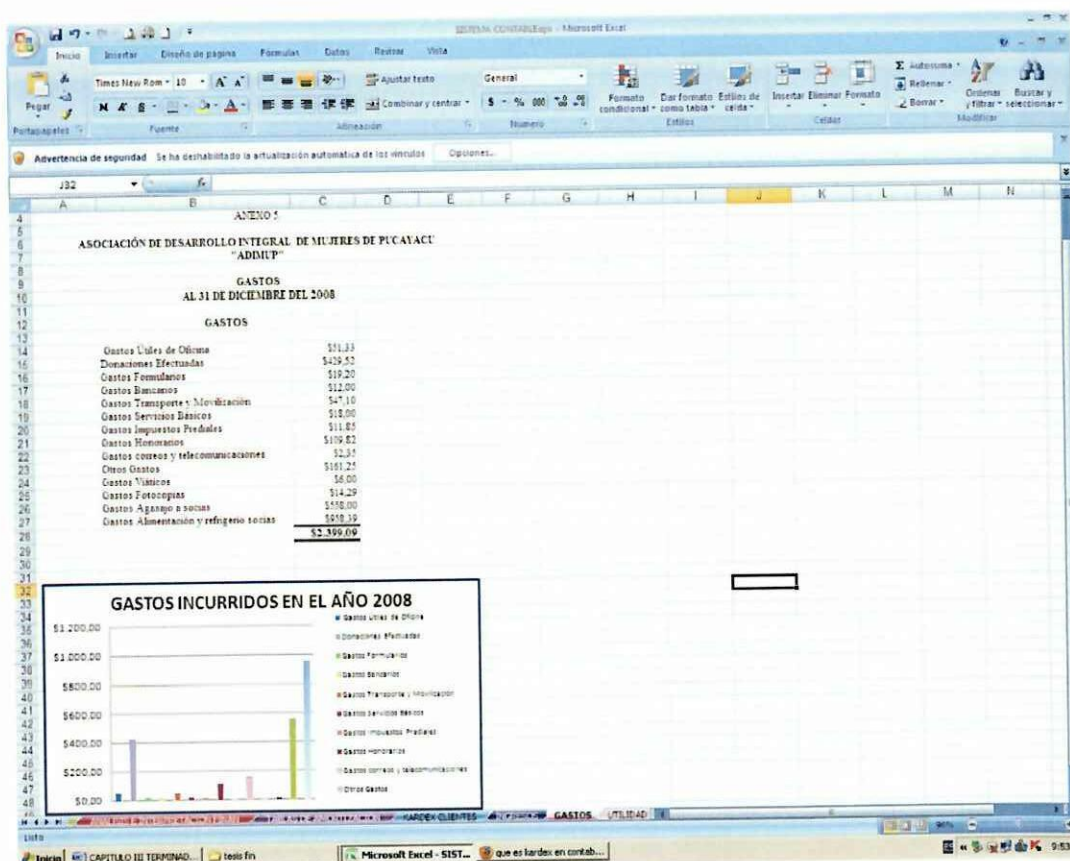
SISTEMA CONTABLE.xls - Microsoft Excel

Inicio Insertar Diseño de página Fórmulas Datos Revisar Vista

Pegar Times New Roman 10 Ajustar texto General Combinar y centrar Formato condicional Dar formato como tabla Estilos de celda Insertar Eliminar Formato Autosuma Rellenar Borrar Ordenar y filtrar Buscar y seleccionar

Portapapeles Fuente Alineación Número Estilos Celdas Modificar

Advertencia de seguridad Se ha deshabilitado la actualización automática de los vínculos Opciones...

J32

ANEXO 5

ASOCIACIÓN DE DESARROLLO INTEGRAL DE MUJERES DE PUCAYACU
"ADIMUP"

GASTOS
AL 31 DE DICIEMBRE DEL 2008

GASTOS

| | |
|---|---|
| Gastos Utiles de Oficina | $51,33 |
| Donaciones Efectuadas | $429,52 |
| Gastos Formularios | $19,20 |
| Gastos Bancarios | $12,00 |
| Gastos Transporte y Movilización | $47,10 |
| Gastos Servicios Básicos | $18,00 |
| Gastos Impuestos Prediales | $11,85 |
| Gastos Honorarios | $109,82 |
| Gastos correos y telecomunicaciones | $2,35 |
| Otros Gastos | $161,25 |
| Gastos Viáticos | $6,00 |
| Gastos Fotocopias | $14,29 |
| Gastos Agasajo a socias | $558,00 |
| Gastos Alimentación y refrigerio socias | $958,39 |
| | $2.399,09 |

GASTOS INCURRIDOS EN EL AÑO 2008

$1.200,00
$1.000,00
$800,00
$600,00
$400,00
$200,00
$0,00

Gastos Utiles de Oficina
Donaciones Efectuadas
Gastos Formularios
Gastos Bancarios
Gastos Transporte y Movilización
Gastos Servicios Básicos
Gastos Impuestos Prediales
Gastos Honorarios
Gastos correos y telecomunicaciones
Otros Gastos

KARDEX CLIENTES GASTOS UTILIDAD

Listo

Inicio CAPITULO III TERMINAD... tesis fin Microsoft Excel - SIST... que es kardex en contab... 9:53